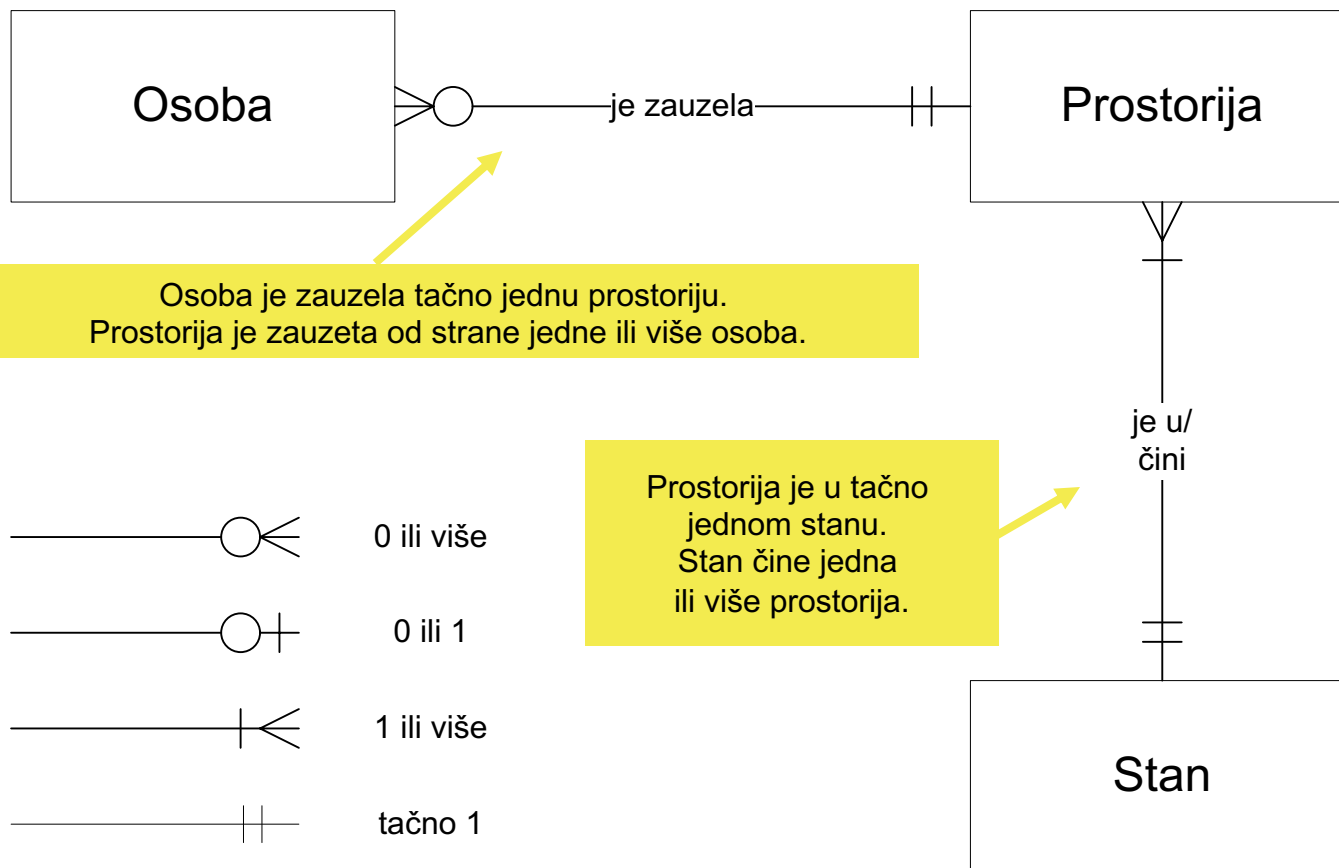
Osoba

je zauzela

Prostorija

Osoba je zauzela tačno jednu prostoriju.
Prostorija je zauzeta od strane jedne ili više osoba.

je u/
čini

Prostorija je u tačno jednom stanu.
Stan čine jedna ili više prostorija.

0 ili više

0 ili 1

1 ili više

tačno 1

Stan